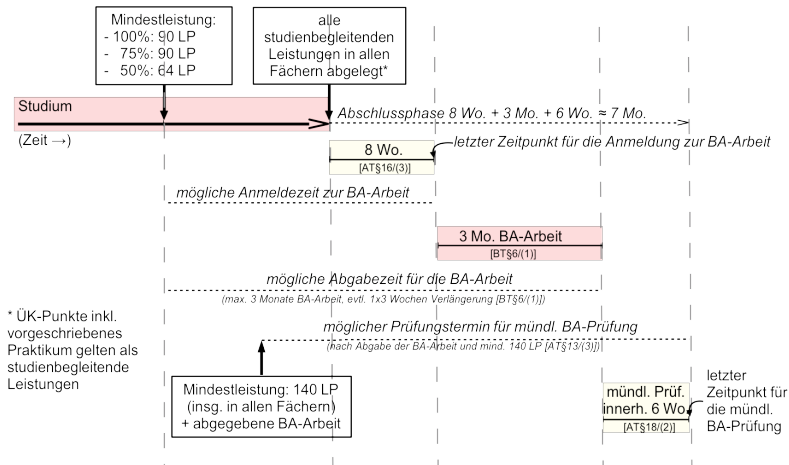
Mindestleistung:
- 100%: 90 LP
- 75%: 90 LP
- 50%: 64 LP

alle studienbegleitenden Leistungen in allen Fächern abgelegt*

Studium

Abschlussphase 8 Wo. + 3 Mo. + 6 Wo. ≈ 7 Mo.

(Zeit →)

8 Wo.
[AT§16/(3)]

letzter Zeitpunkt für die Anmeldung zur BA-Arbeit

mögliche Anmeldezeit zur BA-Arbeit

3 Mo. BA-Arbeit
[BT§6/(1)]

mögliche Abgabezeit für die BA-Arbeit
(max. 3 Monate BA-Arbeit, evtl. 1x3 Wochen Verlängerung [BT§6/(1)])

* ÜK-Punkte inkl. vorgeschriebenes Praktikum gelten als studienbegleitende Leistungen

möglicher Prüfungstermin für mündl. BA-Prüfung
(nach Abgabe der BA-Arbeit und mind. 140 LP [AT§13/(3)])

Mindestleistung: 140 LP (insg. in allen Fächern) + abgegebene BA-Arbeit

mündl. Prüf. innerh. 6 Wo.
[AT§18/(2)]

letzter Zeitpunkt für die mündl. BA-Prüfung